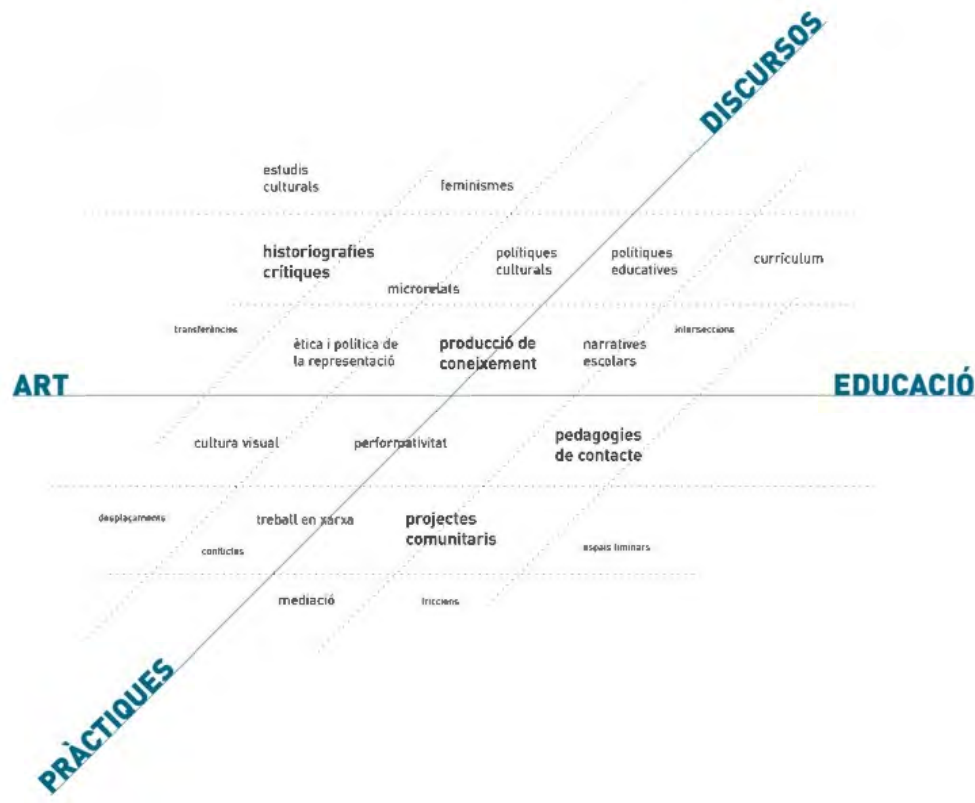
DISCURSOS

estudis culturals

feminismes

historiografies crítiques

polítiques culturals

polítiques educatives

currículum

microrelats

transferències

ètica i política de la representació

producció de coneixement

narratives escolars

interseccions

ART

EDUCACIÓ

cultura visual

performativitat

pedagogies de contacte

desplaçaments

treball en xarxa

projectes comunitaris

conflictes

espais liminars

mediació

friccions

PRÀCTIQUES